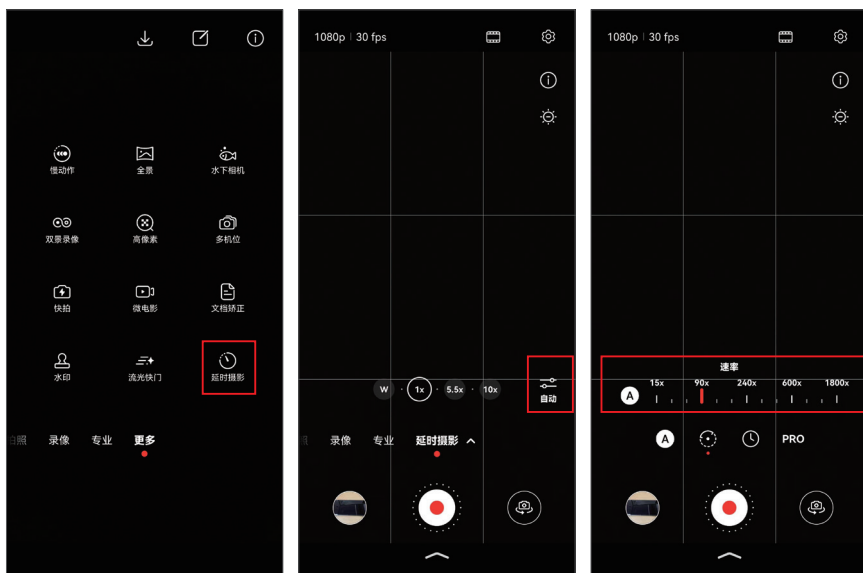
慢动作 全景 水下相机
双景录像 高像素 多机位
快拍 微电影 文档矫正
水印 流光快门 延时摄影
拍照 录像 专业 更多

1080p | 30 fps
W 1x 5.5x 10x
自动
录像 专业 延时摄影

1080p | 30 fps
速率
A 15x 90x 240x 600x 1800x
A PRO